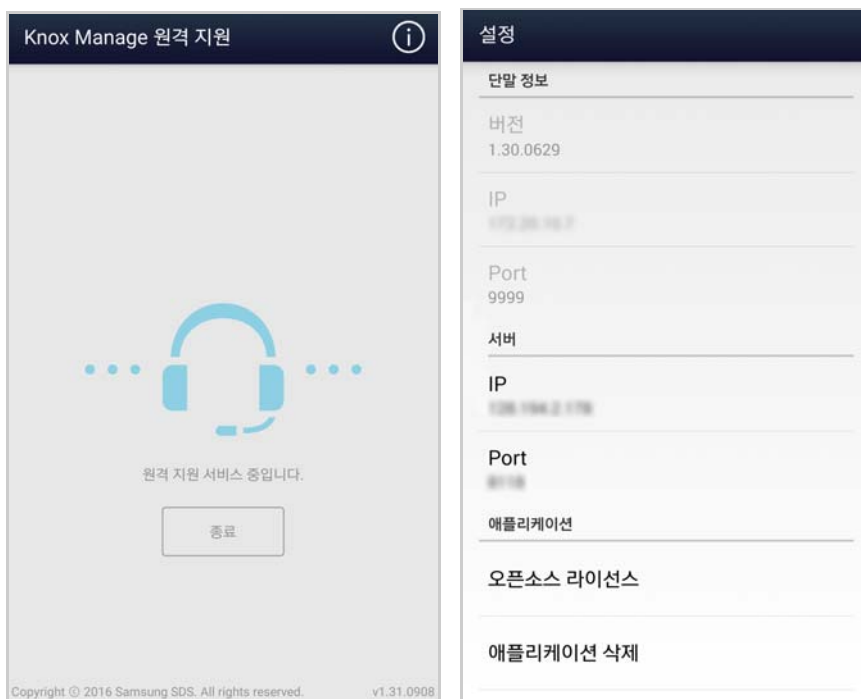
Knox Manage 원격 지원

원격 지원 서비스 중입니다.

종료

Copyright © 2016 Samsung SDS. All rights reserved. v1.31.0908

설정

단말 정보

버전
1.30.0629

IP
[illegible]

Port
9999

서버

IP
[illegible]

Port
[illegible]

애플리케이션

오픈소스 라이선스

애플리케이션 삭제